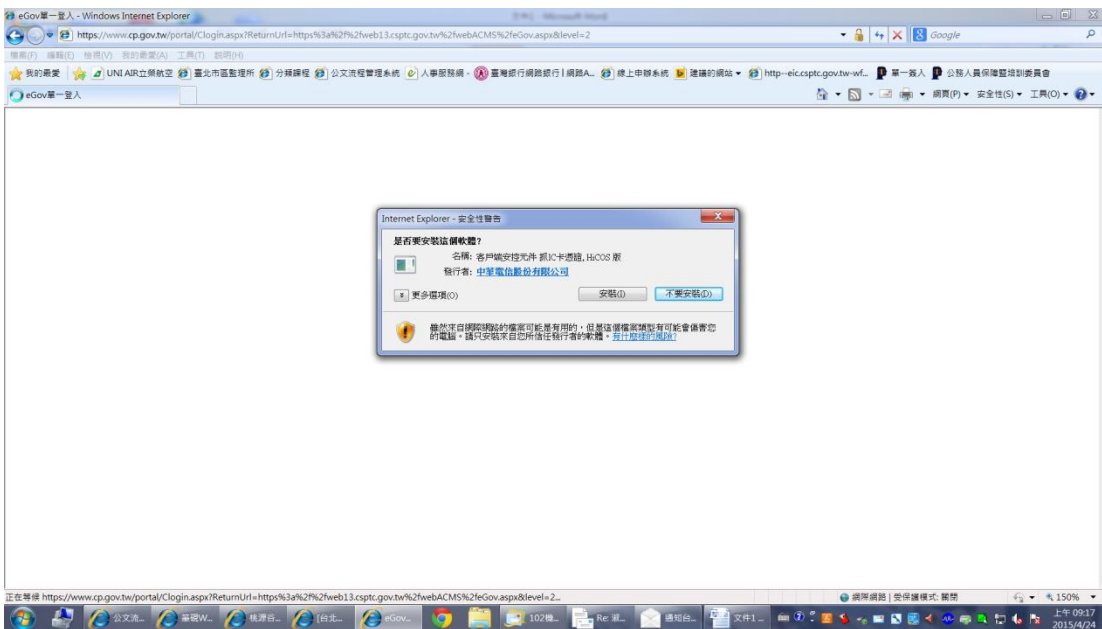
eGov單一登入 - Windows Internet Explorer

https://www.cp.gov.tw/portal/Clogin.aspx?ReturnUrl=https%3a%2f%2fweb13.csptc.gov.tw%2fwebACMS%2feGov.aspx&level=2

Google

檔案(F) 編輯(E) 檢視(V) 我的最愛(A) 工具(T) 說明(H)

我的最愛 | UNI AIR立榮航空 | 臺北市區監理所 | 分類課程 | 公文流程管理系統 | 人事服務網 - | 臺灣銀行網路銀行 | 網路A... | 線上申辦系統 | 建議的網站 ▾ | http--eic.csptc.gov.tw-wf... | 單一簽入 | 公務人員保障暨培訓委員會

eGov單一登入

網頁(P) ▾ 安全性(S) ▾ 工具(O) ▾

Internet Explorer - 安全性警告

是否要安裝這個軟體?

名稱: 客戶端安控元件 跨IC卡通路, HiCOS 版

發行者: 中華電信股份有限公司

更多選項(O)

安裝(I)

不要安裝(D)

雖然來自網際網路的檔案可能是有用的，但是這個檔案類型有可能會傷害您的電腦。請只安裝來自您所信任發行者的軟體。有什麼樣的風險?

正在等候 https://www.cp.gov.tw/portal/Clogin.aspx?ReturnUrl=https%3a%2f%2fweb13.csptc.gov.tw%2fwebACMS%2feGov.aspx&level=2...

網際網路 | 受保護模式: 關閉

150%

公文流... 單碟W... 桃源台... [台北... eGov... 102機... Re: 淑... 通知台... 文件1...

上午 09:17
2015/4/24